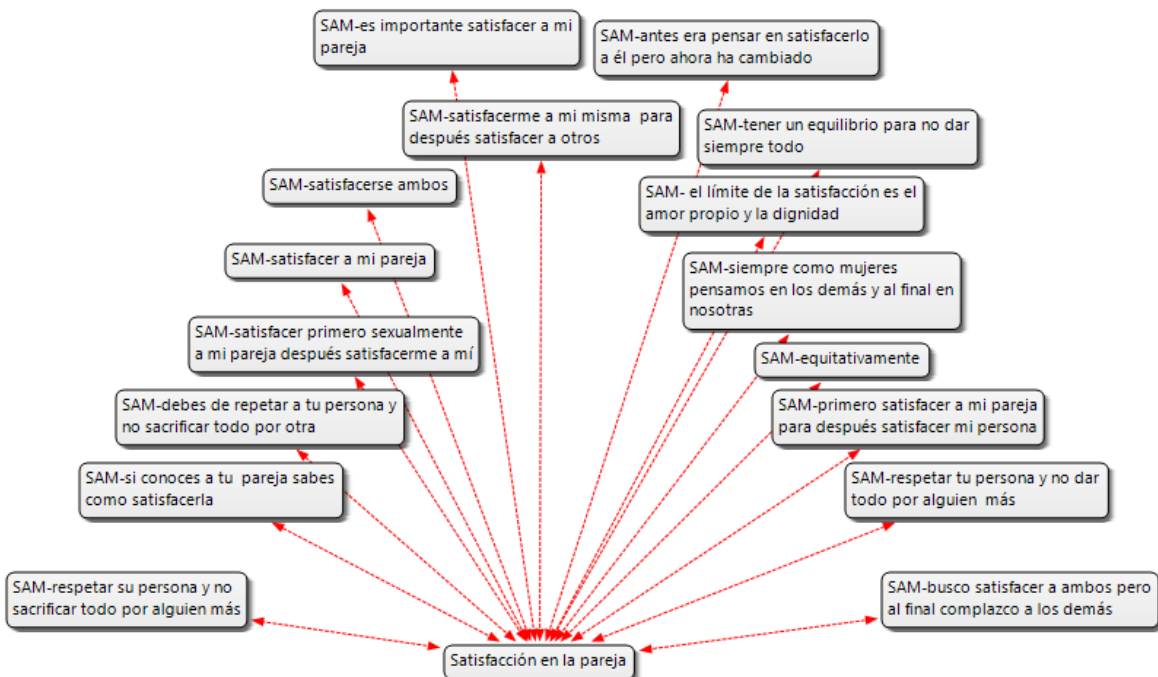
SAM-es importante satisfacer a mi pareja

SAM-antes era pensar en satisfacerlo a él pero ahora ha cambiado

SAM-satisfacerme a mi misma para después satisfacer a otros

SAM-tener un equilibrio para no dar siempre todo

SAM-satisfacerse ambos

SAM- el límite de la satisfacción es el amor propio y la dignidad

SAM-satisfacer a mi pareja

SAM-siempre como mujeres pensamos en los demás y al final en nosotras

SAM-satisfacer primero sexualmente a mi pareja después satisfacerme a mí

SAM-equitativamente

SAM-debes de repetar a tu persona y no sacrificar todo por otra

SAM-primero satisfacer a mi pareja para después satisfacer mi persona

SAM-si conoces a tu pareja sabes como satisfacerla

SAM-respetar tu persona y no dar todo por alguien más

SAM-respetar su persona y no sacrificar todo por alguien más

SAM-busco satisfacer a ambos pero al final complazco a los demás

Satisfacción en la pareja